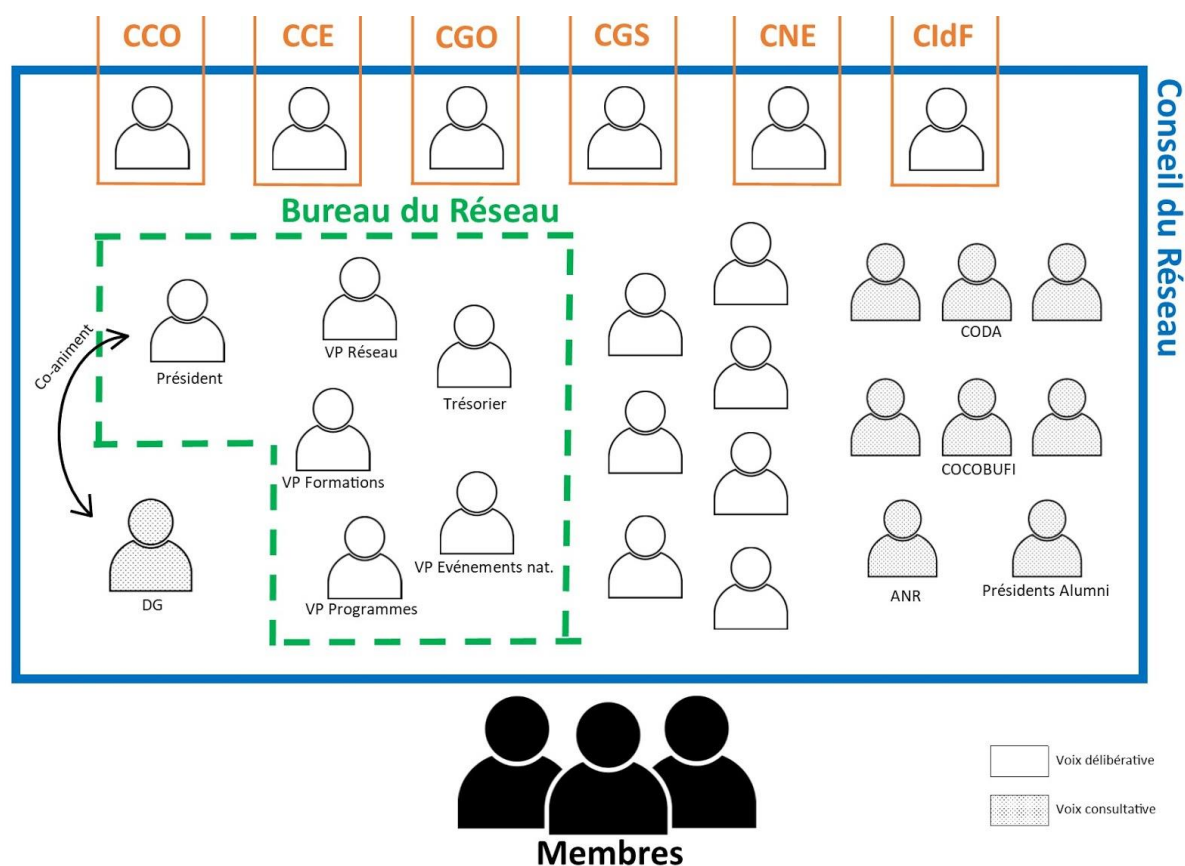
CCO CCE CGO CGS CNE CIdF

Conseil du Réseau

Bureau du Réseau

Co-animent

Président

VP Réseau

Trésorier

VP Formations

VP Evénements nat.

VP Programmes

DG

CODA

COCOBUFI

ANR

Présidents Alumni

Membres

Voix délibérative

Voix consultative